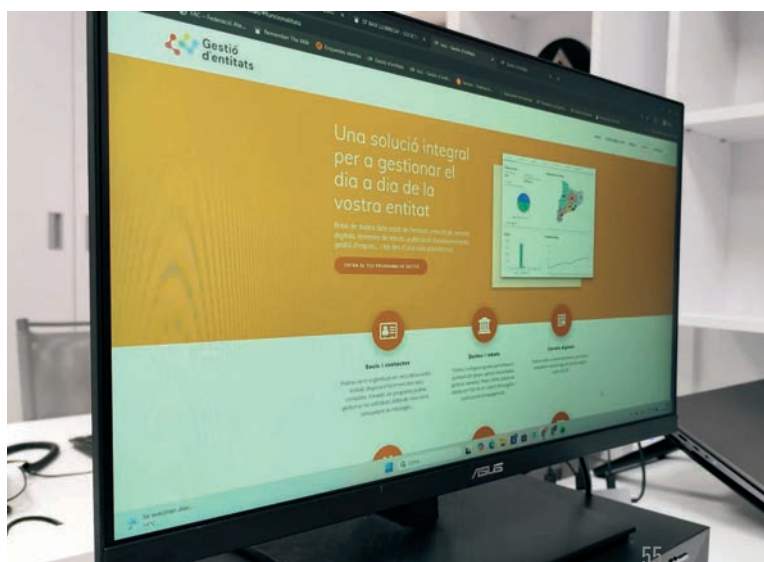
Gestió d'entitats

Una solució integral per a gestionar el dia a dia de la vostra entitat

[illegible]

ENTRA AL TEU PROGRAMA DE GESTIÓ

Socis i contactes

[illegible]

Quotes i rebuts

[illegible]

Carnets digitals

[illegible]

Remember The Milk

Enquestes obertes

ASUS

55